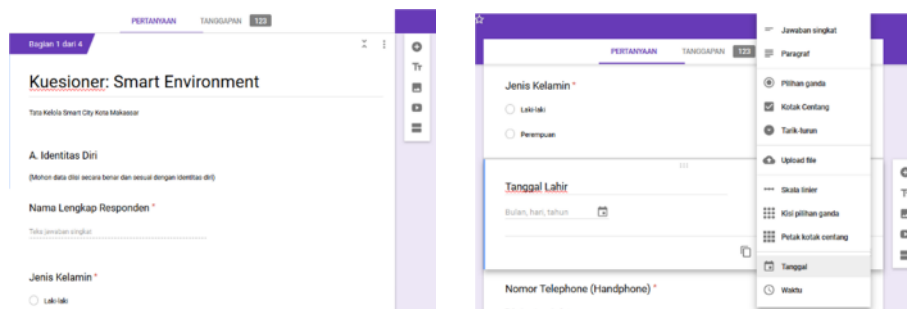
PERTANYAAN TANGGAPAN 123

Bagian 1 dari 4

Kuesioner: Smart Environment

Tata Kelola Smart City Kota Makassar

A. Identitas Diri

(Mohon data diisi secara benar dan sesuai dengan identitas diri)

Nama Lengkap Responden *

Teks jawaban singkat

Jenis Kelamin *

Laki-laki

PERTANYAAN TANGGAPAN 123

Jenis Kelamin *

Laki-laki

Perempuan

Tanggal Lahir

Bulan, hari, tahun

Nomor Telephone (Handphone) *

Jawaban singkat

Paragraf

Pilihan ganda

Kotak Centang

Tarik-turun

Upload file

Skala linier

Kisi pilihan ganda

Petak kotak centang

Tanggal

Waktu